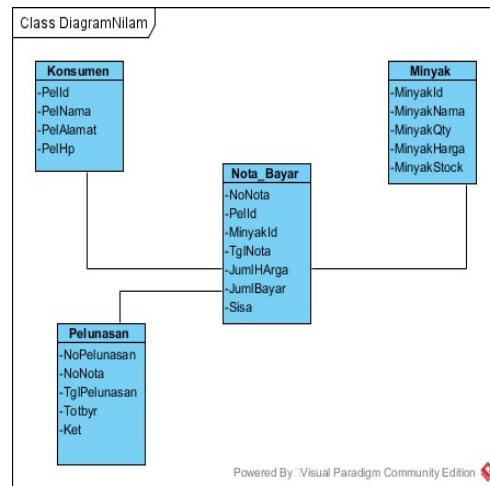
Class DiagramNilam

Konsumen
-PelId
-PelNama
-PelAlamat
-PelHp

Minyak
-MinyakId
-MinyakNama
-MinyakQty
-MinyakHarga
-MinyakStock

Nota_Bayar
-NoNota
-PelId
-MinyakId
-TglNota
-JumlHArga
-JumlBayar
-Sisa

Pelunasan
-NoPelunasan
-NoNota
-TglPelunasan
-Totbyr
-Ket

Powered By Visual Paradigm Community Edition